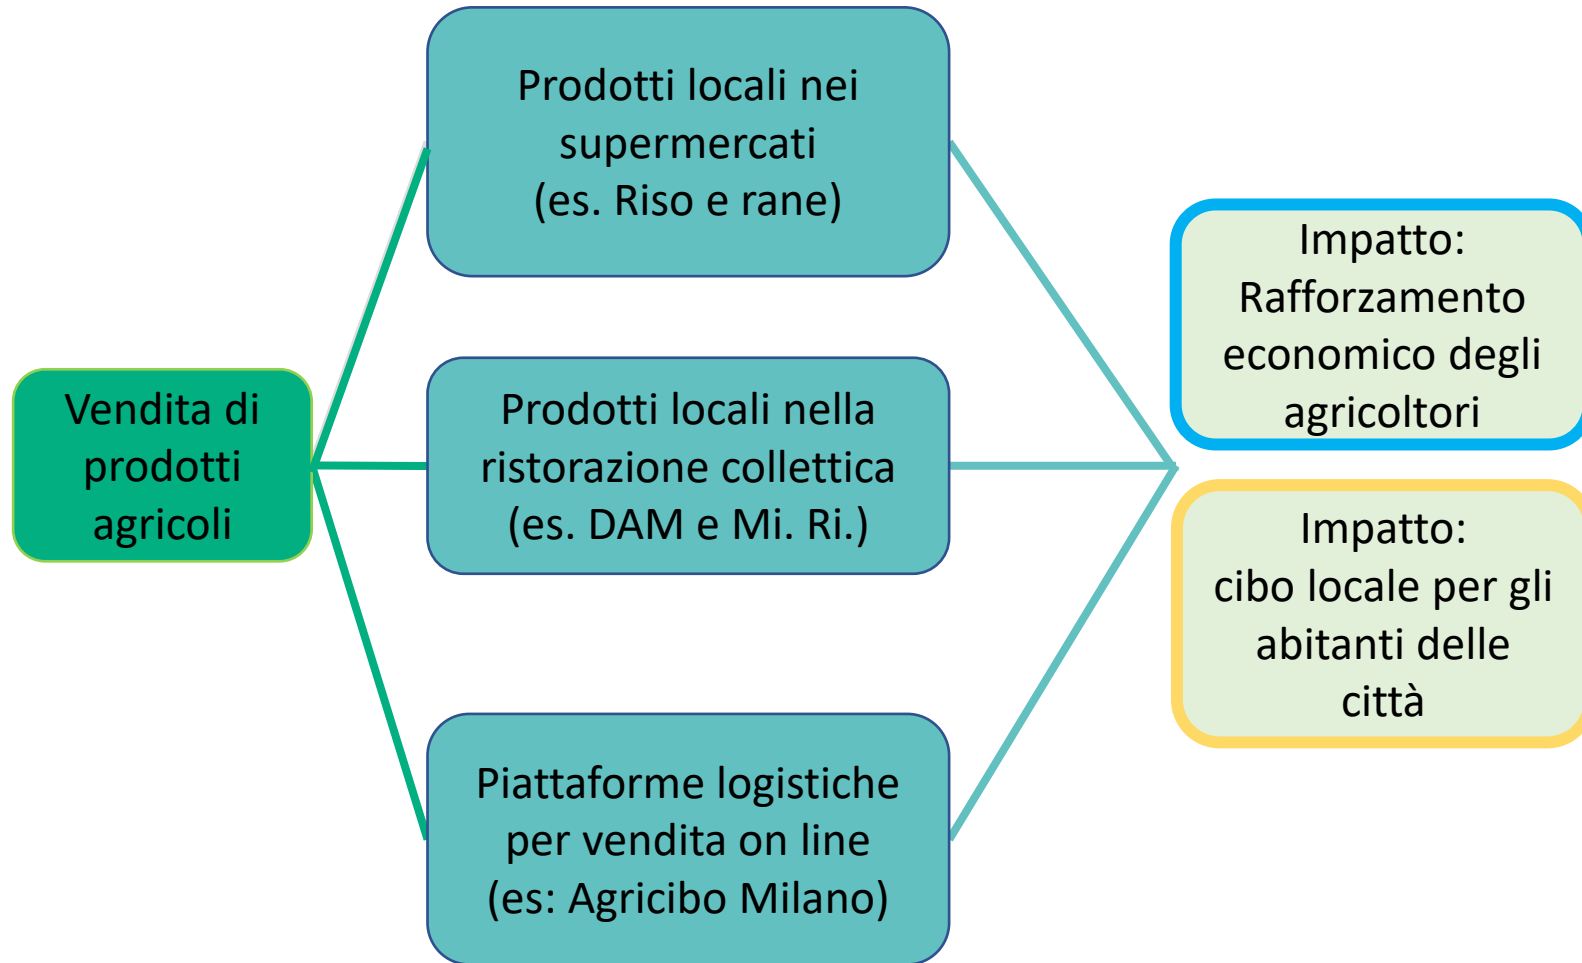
Vendita di prodotti agricoli

Prodotti locali nei supermercati (es. Riso e rane)

Prodotti locali nella ristorazione collettica (es. DAM e Mi. Ri.)

Piattaforme logistiche per vendita on line (es: Agricibo Milano)

Impatto: Rafforzamento economico degli agricoltori

Impatto: cibo locale per gli abitanti delle città